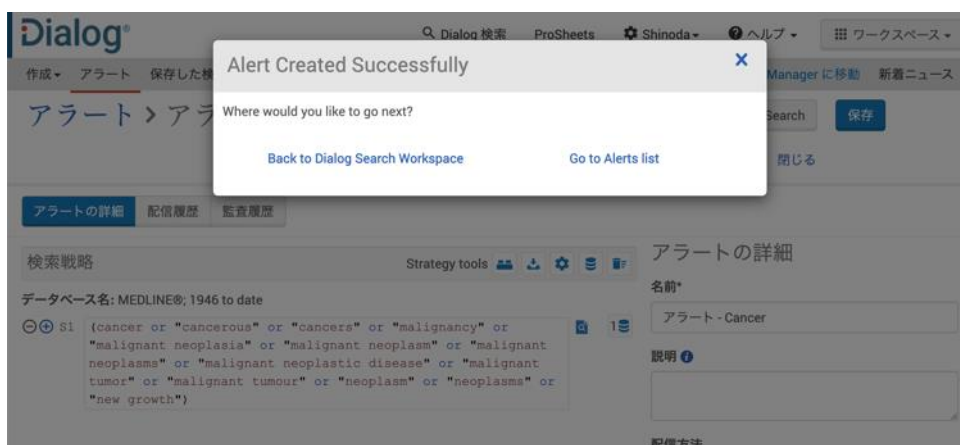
Dialog®

Dialog 検索 ProSheets Shinoda ヘルプ ワークスペース

作成 アラート 保存した検 Manager に移動 新着ニュース

アラート › アラ

Alert Created Successfully

×

Where would you like to go next?

Back to Dialog Search Workspace

Go to Alerts list

Search 保存

閉じる

アラートの詳細 配信履歴 監査履歴

検索戦略

Strategy tools

データベース名: MEDLINE®; 1946 to date

S1 (cancer or "cancerous" or "cancers" or "malignancy" or "malignant neoplasia" or "malignant neoplasm" or "malignant neoplasms" or "malignant neoplastic disease" or "malignant tumor" or "malignant tumour" or "neoplasm" or "neoplasms" or "new growth")

1

アラートの詳細

名前*

アラート - Cancer

説明

配信方法